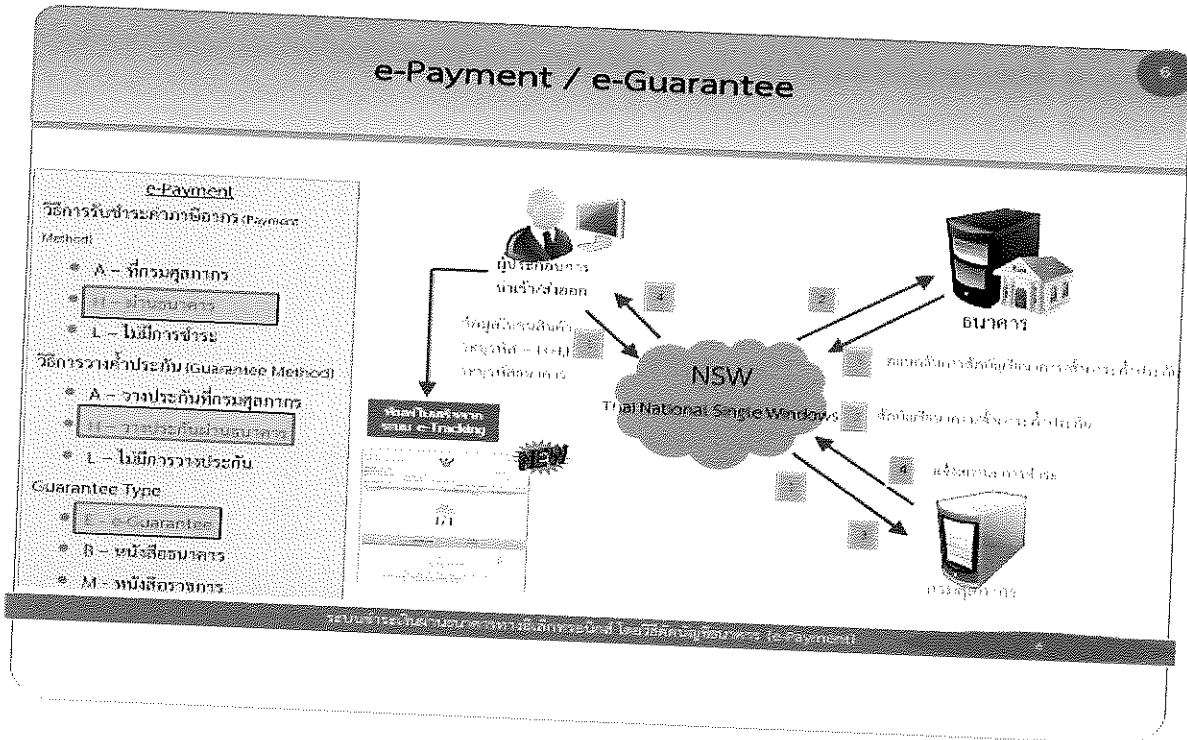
e-Payment / e-Guarantee

e-Payment
วิธีการรับชำระค่าภาษีอากร (Payment Method)

A – ที่กรมศุลกากร
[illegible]
L – ไม่มีการชำระ

วิธีการวางค้ำประกัน (Guarantee Method)

A – วางประกันที่กรมศุลกากร
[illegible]
L – ไม่มีการวางประกัน

Guarantee Type

E – e-Guarantee
B – หนังสือธนาคาร
M – หนังสือราชการ

ผู้ประกอบการ นำเข้า/ส่งออก

1

2

3

4

ข้อมูลใบขนสินค้า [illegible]

ธนาคาร

NSW
Thai National Single Windows

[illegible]

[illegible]

แจ้งผลการชำระ

กรมศุลกากร

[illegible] e-Tracking

NEW

ระบบชำระเงินผ่านธนาคารทางอิเล็กทรอนิกส์ โดยวิธีหักบัญชีธนาคาร (e-Payment)